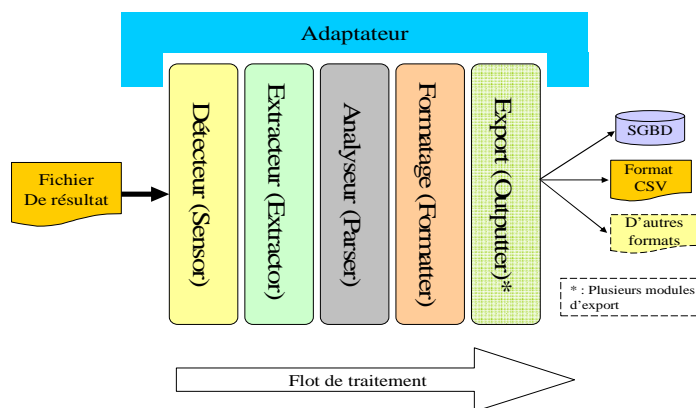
Adaptateur

Fichier De résultat

Détecteur (Sensor)

Extracteur (Extractor)

Analyseur (Parser)

Formatage (Formatter)

Export (Outputter)*

SGBD

Format CSV

D'autres formats

* : Plusieurs modules d'export

Flot de traitement